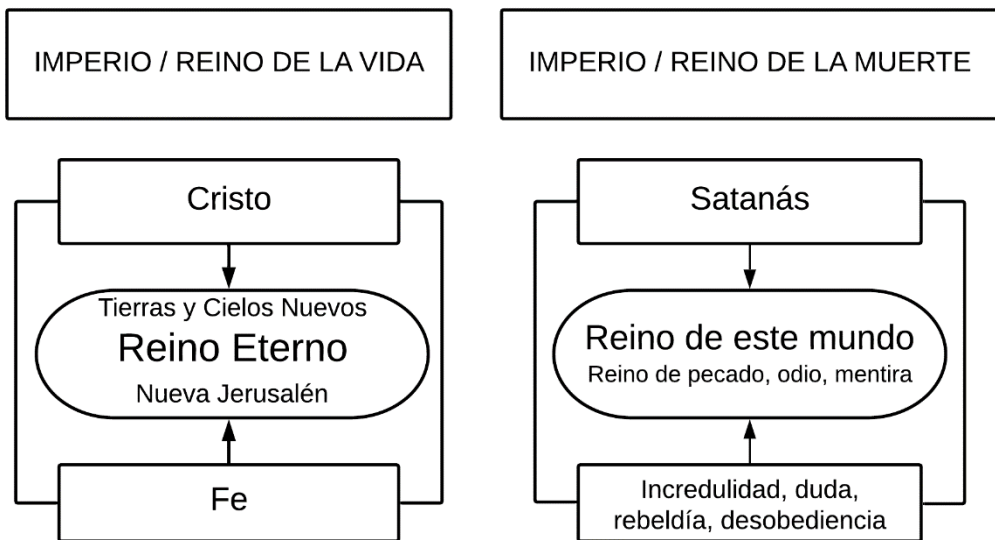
IMPERIO / REINO DE LA VIDA

Cristo

Tierras y Cielos Nuevos
Reino Eterno
Nueva Jerusalén

Fe

IMPERIO / REINO DE LA MUERTE

Satanás

Reino de este mundo
Reino de pecado, odio, mentira

Incredulidad, duda, rebeldía, desobediencia